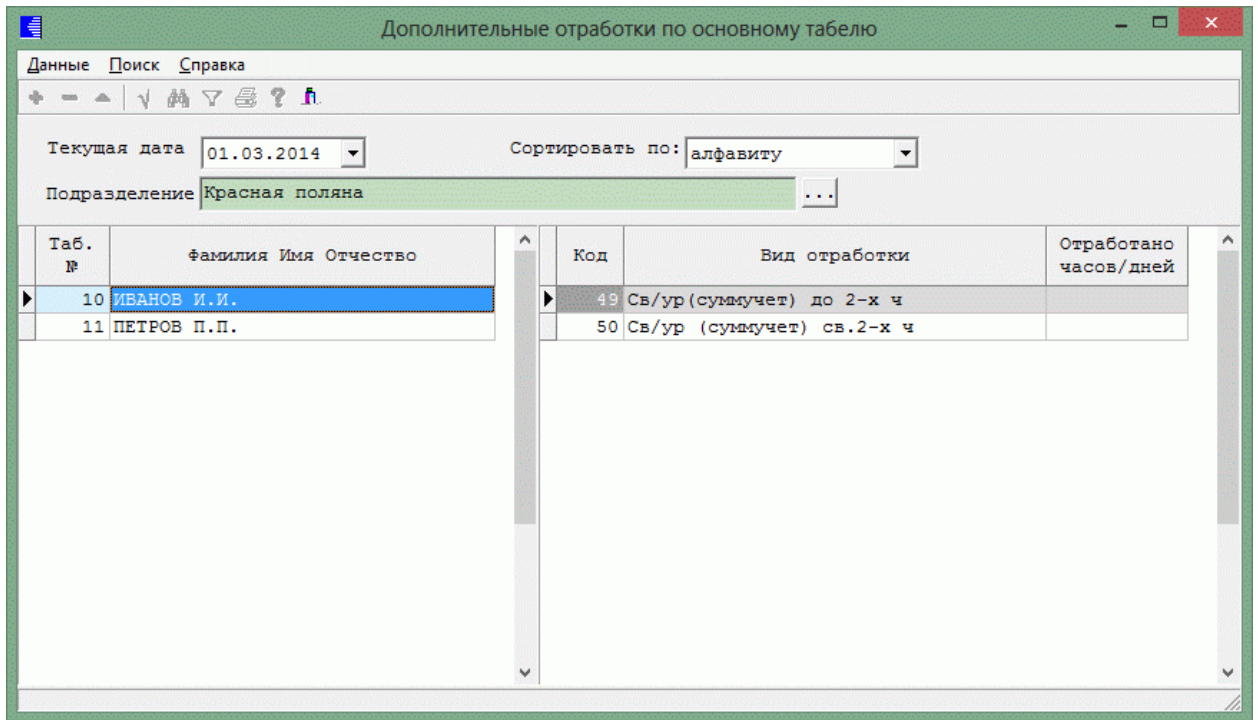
Дополнительные отработки по основному табелю

Данные Поиск Справка

Текущая дата 01.03.2014

Сортировать по: алфавиту

Подразделение Красная поляна ...

| Таб. № | Фамилия Имя Отчество |
|---|---|
| 10 | ИВАНОВ И.И. |
| 11 | ПЕТРОВ П.П. |

| Код | Вид отработки | Отработано часов/дней |
|---|---|---|
| 49 | Св/ур(суммучет) до 2-х ч | |
| 50 | Св/ур (суммучет) св.2-х ч | |